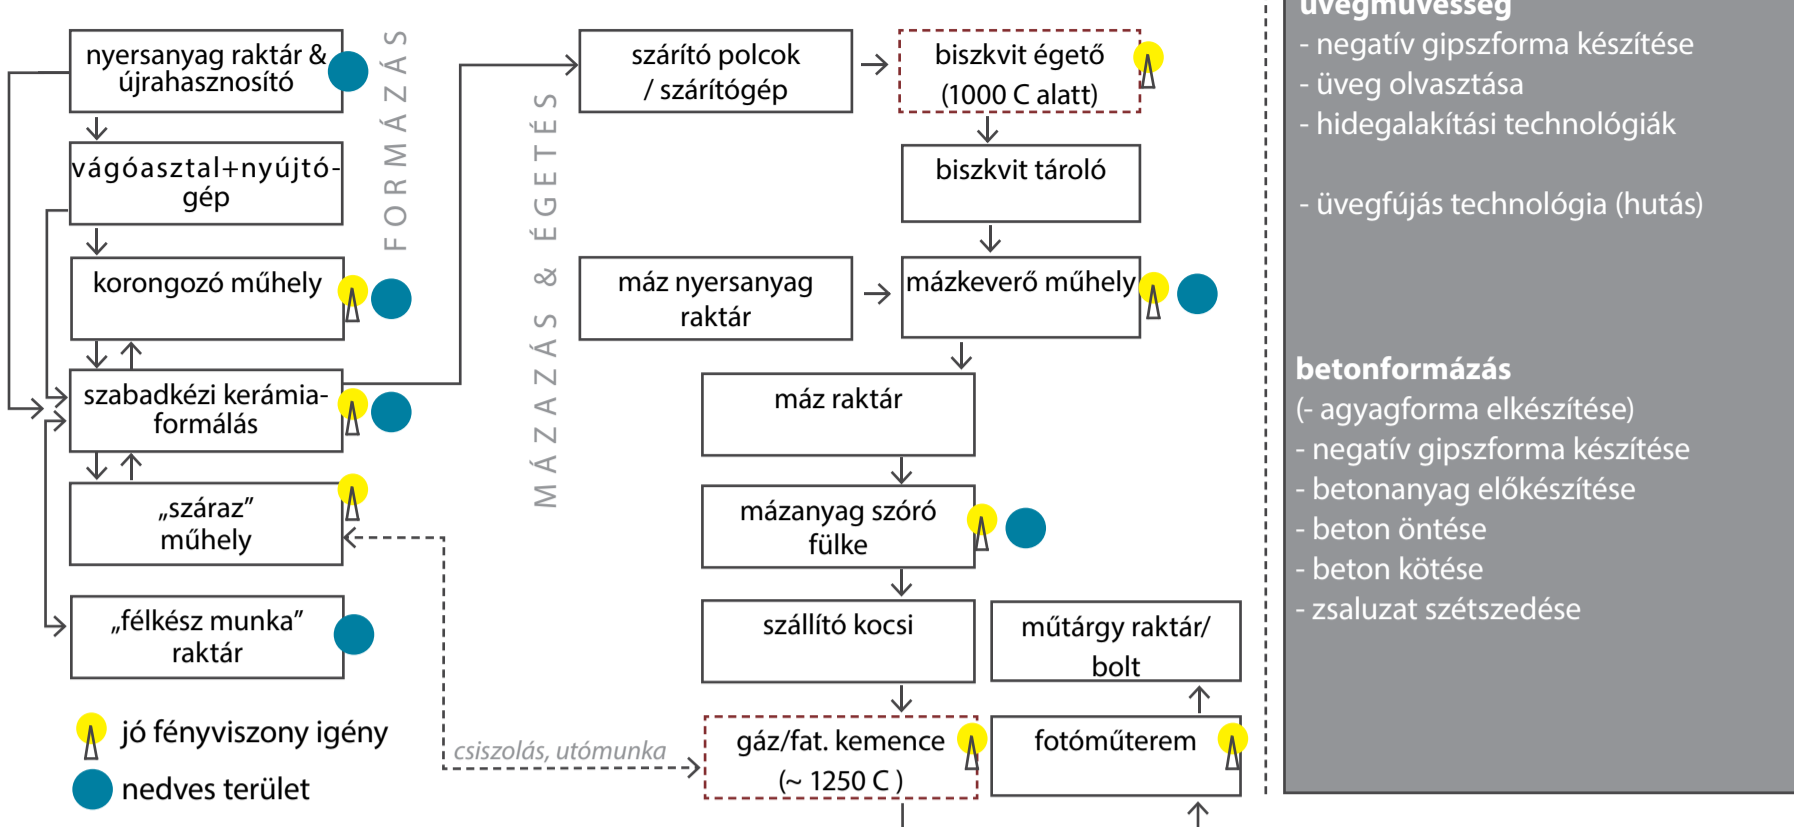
nyersanyag raktár & újrahasznosító

vágóasztal+nyújtó-gép

korongozó műhely

szabadkézi kerámia-formálás

„száraz” műhely

„félkész munka” raktár

FORMÁZÁS

jó fényviszony igény

nedves terület

MÁZAZÁS & ÉGETÉS

szárító polcok / szárítógép

biszkvit égető (1000 C alatt)

biszkvit tároló

máz nyersanyag raktár

mázkeverő műhely

máz raktár

mázanyag szóró fülke

szállító kocsi

műtárgy raktár/ bolt

csiszolás, utómunka

gáz/fat. kemence (~ 1250 C )

fotóműterem

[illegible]
- negatív gipszforma készítése
- üveg olvasztása
- hidegalakítási technológiák

- üvegfújás technológia (hutás)

betonformázás
(- agyagforma elkészítése)
- negatív gipszforma készítése
- betonanyag előkészítése
- beton öntése
- beton kötése
- zsaluzat szétszedése